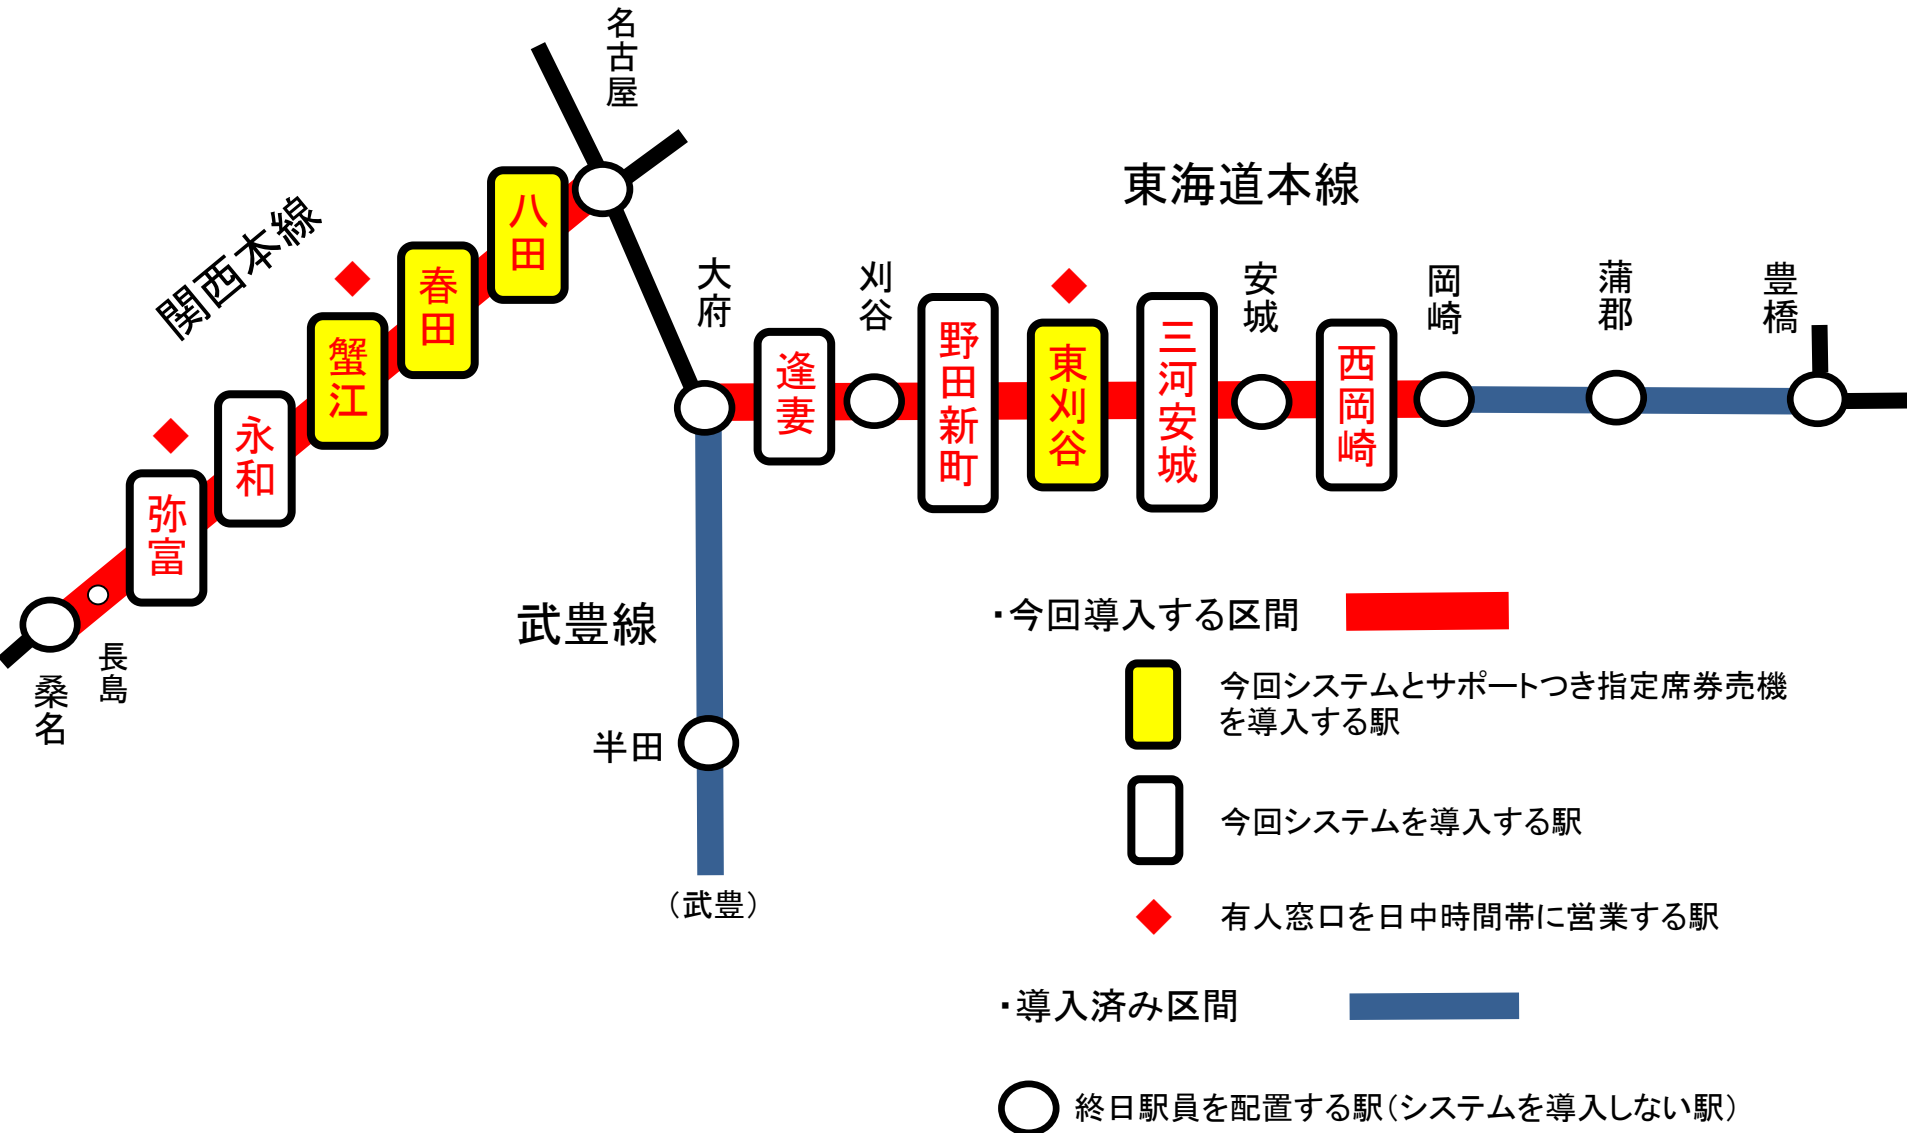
名古屋

関西本線

八田

春田

蟹江

永和

弥富

長島

桑名

東海道本線

大府

逢妻

刈谷

野田新町

東刈谷

三河安城

安城

西岡崎

岡崎

蒲郡

豊橋

武豊線

半田

（武豊）

・今回導入する区間

今回システムとサポートつき指定席券売機を導入する駅

今回システムを導入する駅

有人窓口を日中時間帯に営業する駅

・導入済み区間

終日駅員を配置する駅（システムを導入しない駅）